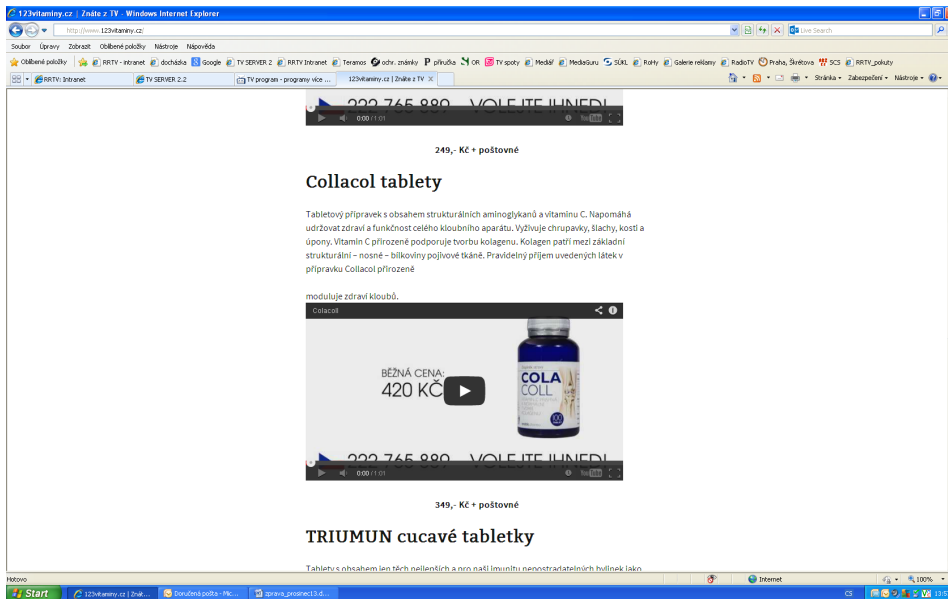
123vitaminy.cz | Znáte z TV - Windows Internet Explorer

http://www.123vitaminy.cz/

Live Search

Soubor Úpravy Zobrazit Oblíbené položky Nástroje Nápověda

Oblíbené položky RRTV - intranet docházka Google TV SERVER 2 RRTV Intranet Teramos ochr. známky P příručka OR TV spoty Mediář MediaGuru SÚKL RoHy Galerie reklamy RadioTV Praha, Škrétova SCS RRTV_pokuty

RRTV: Intranet TV SERVER 2.2 TV program - programy více ... 123vitaminy.cz | Znáte z TV

Stránka Zabezpečení Nástroje

222 765 889 VOLEJTE IHNED!

0:00 / 1:01

249,- Kč + poštovné

Collacol tablety

Tabletový přípravek s obsahem strukturálních aminoglykanů a vitamínu C. Napomáhá udržovat zdraví a funkčnost celého kloubního aparátu. Vyživuje chrupavky, šlachy, kosti a úpony. Vitamin C přirozeně podporuje tvorbu kolagenu. Kolagen patří mezi základní strukturální – nosné – bílkoviny pojivové tkáně. Pravidelný příjem uvedených látek v přípravku Collacol přirozeně

moduluje zdraví kloubů.

Colacoll

BĚŽNÁ CENA: 420 KČ

COLA COLL

222 765 889 VOLEJTE IHNED!

0:00 / 1:01

349,- Kč + poštovné

TRIUMUN cucavé tabletky

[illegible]

Hotovo

Internet

100%

Start 123vitaminy.cz | Znát... Doručená pošta - Mic... zprava_prosinec13.d...

CS 13:5